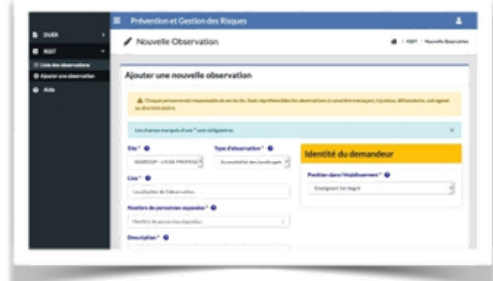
Prévention et Gestion des Risques

DUER
RSST
Liste des observations
Ajouter une observation
Aide

Nouvelle Observation

RSST › Nouvelle Observation

Ajouter une nouvelle observation

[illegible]

Les champs marqués d'une * sont obligatoires.

Site * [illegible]

Type d'observation * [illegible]

Lieu * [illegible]

Nombre de personnes exposées * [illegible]

Description * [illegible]

Identité du demandeur

Position dans l'établissement * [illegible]